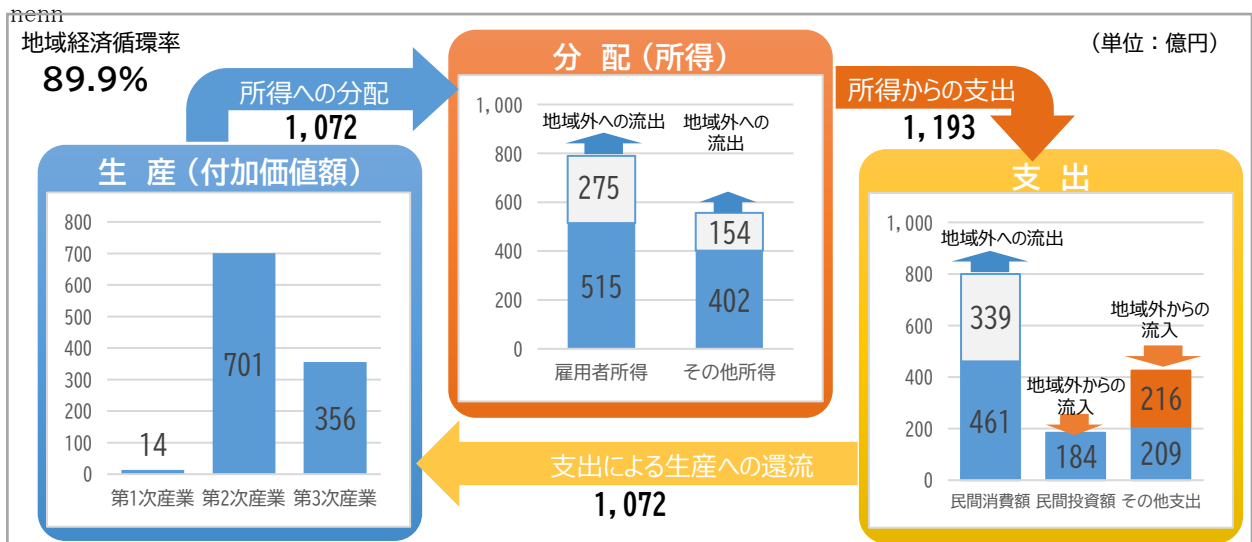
nenn

地域経済循環率
89.9%

（単位：億円）

所得への分配
1,072

分 配（所得）

1,000
800
600
400
200
0

地域外への流出
地域外への流出

275
515
154
402

雇用者所得　その他所得

所得からの支出
1,193

生 産（付加価値額）

800
700
600
500
400
300
200
100
0

14
701
356

第1次産業　第2次産業　第3次産業

支 出

1,000
800
600
400
200
0

地域外への流出
地域外からの流入
地域外からの流入

339
461
184
216
209

民間消費額　民間投資額　その他支出

支出による生産への還流
1,072